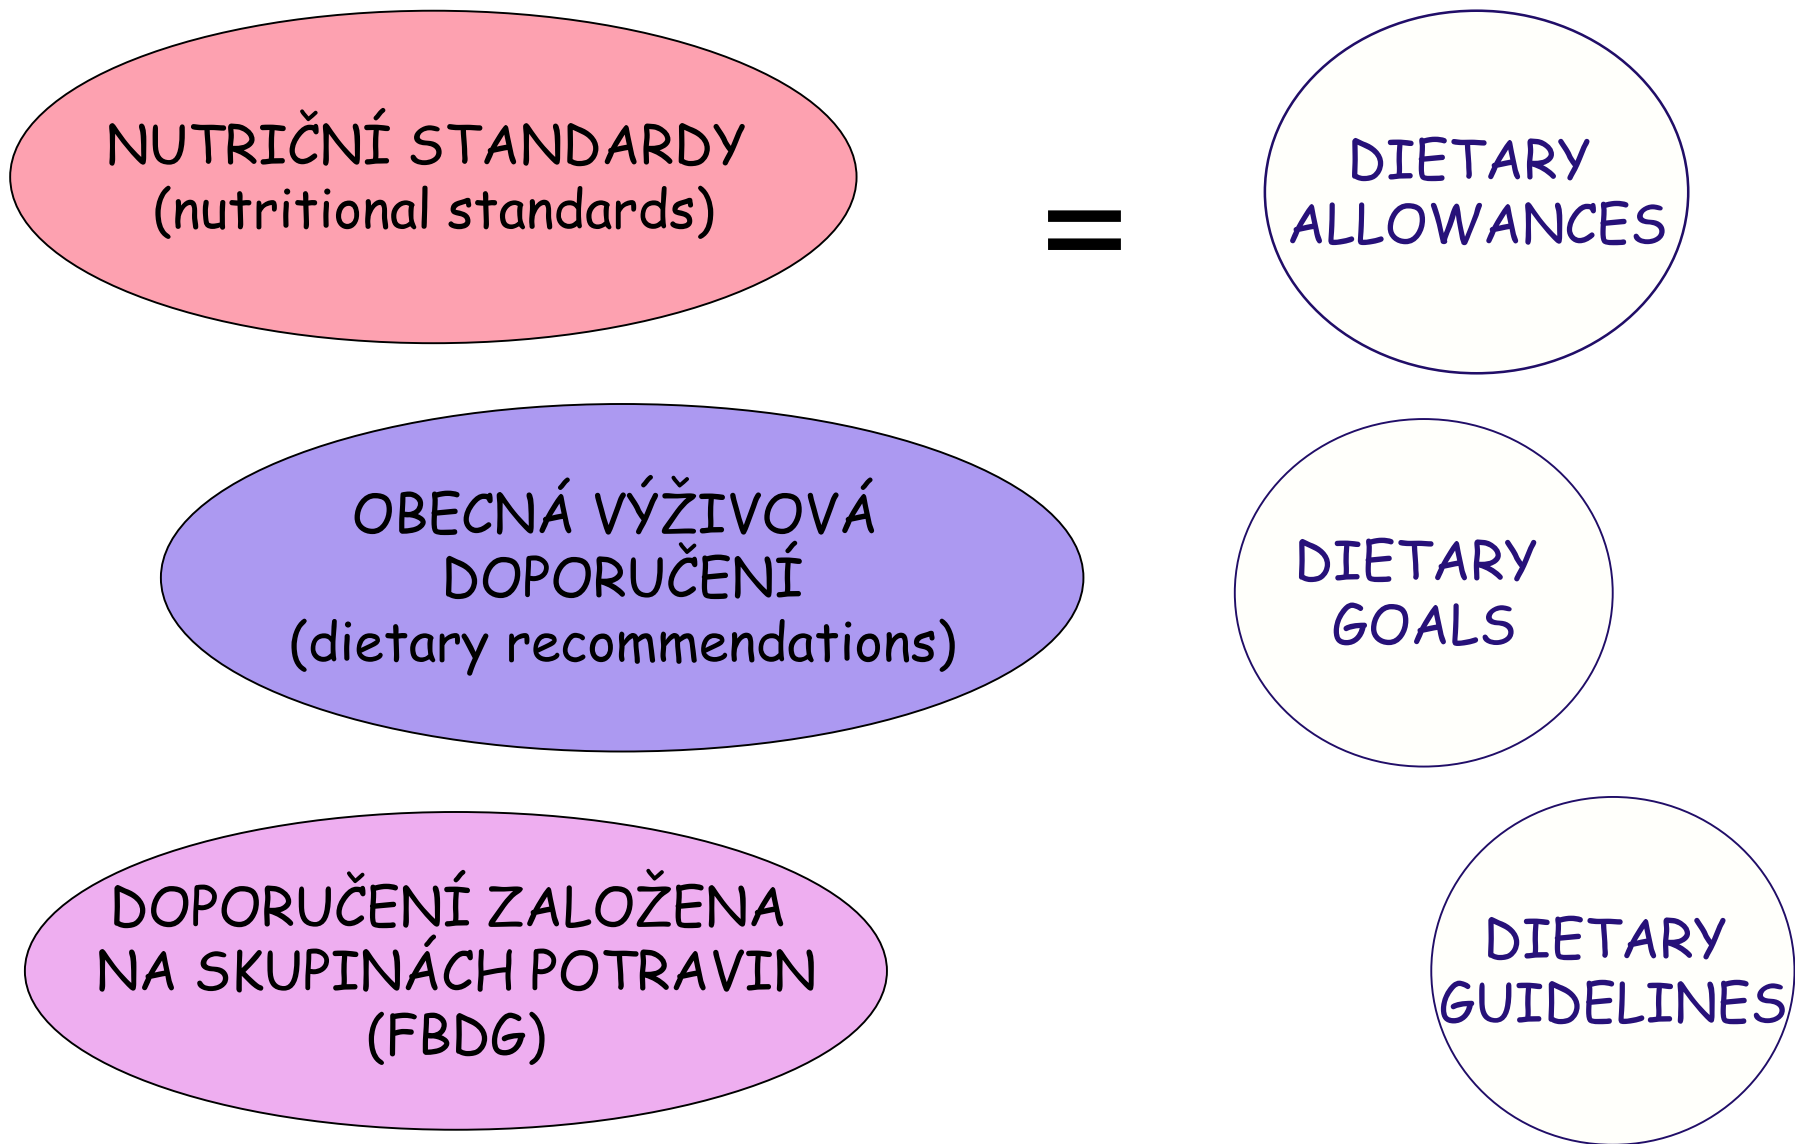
NUTRIČNÍ STANDARDY
(nutritional standards)

=

DIETARY ALLOWANCES

OBECNÁ VÝŽIVOVÁ DOPORUČENÍ
(dietary recommendations)

DIETARY GOALS

DOPORUČENÍ ZALOŽENA NA SKUPINÁCH POTRAVIN
(FBDG)

DIETARY GUIDELINES